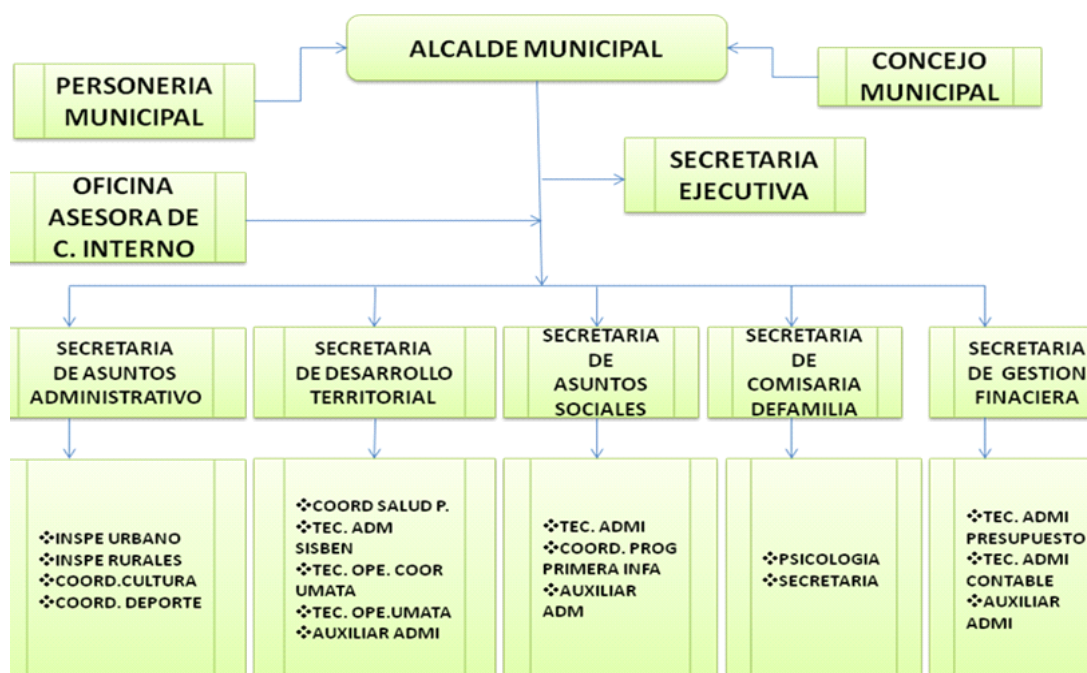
ALCALDE MUNICIPAL

PERSONERIA MUNICIPAL

CONCEJO MUNICIPAL

SECRETARIA EJECUTIVA

OFICINA ASESORA DE C. INTERNO

SECRETARIA DE ASUNTOS ADMINISTRATIVO

SECRETARIA DE DESARROLLO TERRITORIAL

SECRETARIA DE ASUNTOS SOCIALES

SECRETARIA DE COMISARIA DEFAMILIA

SECRETARIA DE GESTION FINACIERA

❖INSPE URBANO
❖INSPE RURALES
❖COORD.CULTURA
❖COORD. DEPORTE

❖COORD SALUD P.
❖TEC. ADM SISBEN
❖TEC. OPE. COOR UMATA
❖TEC. OPE.UMATA
❖AUXILIAR ADMI

❖TEC. ADMI
❖COORD. PROG PRIMERA INFA
❖AUXILIAR ADM

❖PSICOLOGIA
❖SECRETARIA

❖TEC. ADMI PRESUPUESTO
❖TEC. ADMI CONTABLE
❖AUXILIAR ADMI